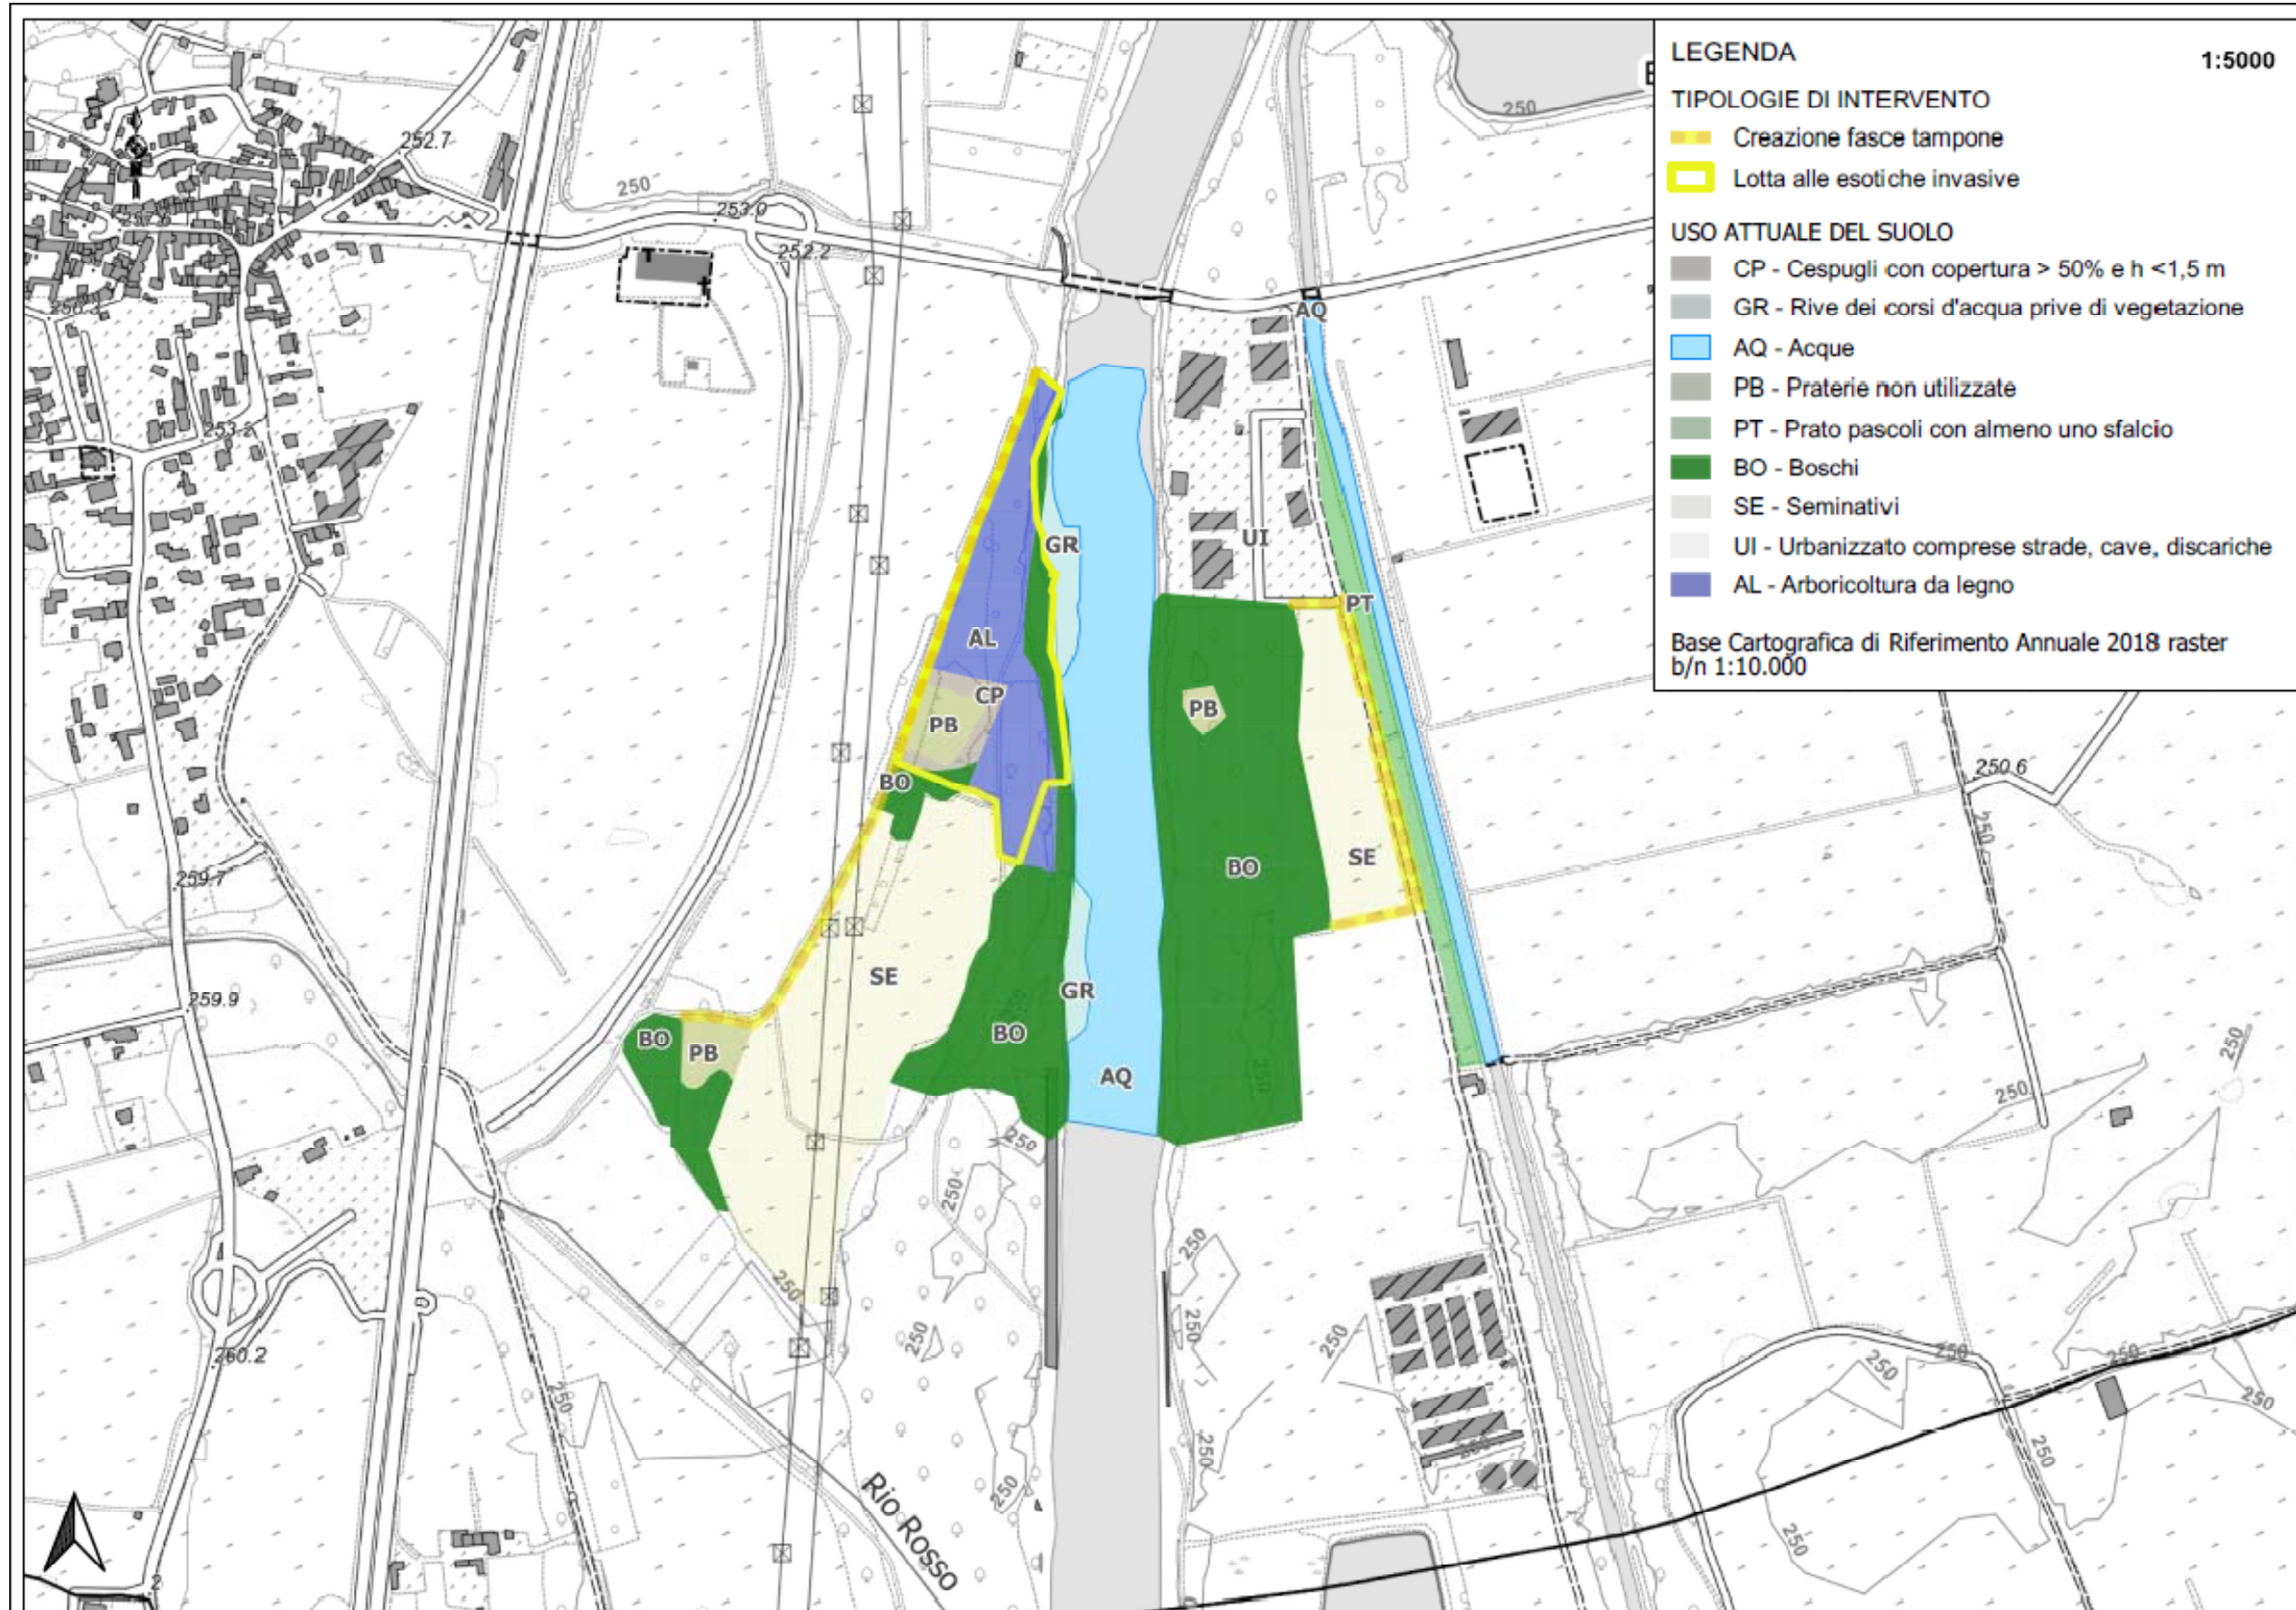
LEGENDA

1:5000

TIPOLOGIE DI INTERVENTO

Creazione fasce tampone

Lotta alle esotiche invasive

USO ATTUALE DEL SUOLO

CP - Cespugli con copertura > 50% e h <1,5 m

GR - Rive dei corsi d'acqua prive di vegetazione

AQ - Acque

PB - Praterie non utilizzate

PT - Prato pascoli con almeno uno sfalcio

BO - Boschi

SE - Seminativi

UI - Urbanizzato comprese strade, cave, discariche

AL - Arboricoltura da legno

Base Cartografica di Riferimento Annuale 2018 raster b/n 1:10.000

252.7
250
253.0
252.2
250
253.3
259.7
259.9
260.2
AQ
UI
GR
AL
CP
PB
BO
PT
PB
SE
BO
SE
GR
BO
PB
BO
AQ
250.6
250
250
250
250
250
250
250
250
250
250
250
250
250
250
250
Rio Rosso